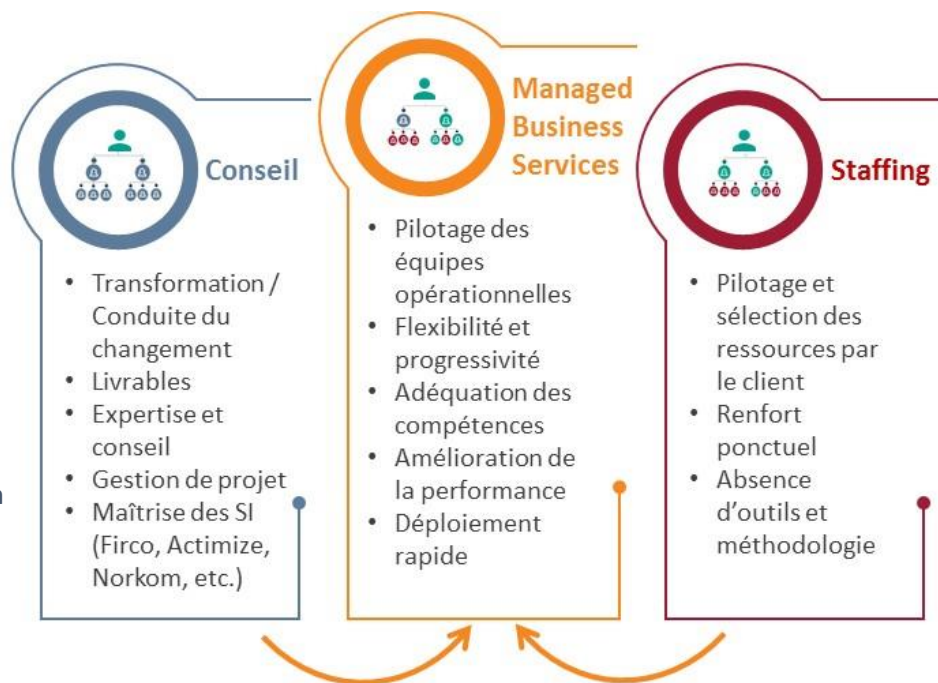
Conseil

- Transformation / Conduite du changement
- Livrables
- Expertise et conseil
- Gestion de projet
- Maîtrise des SI (Firco, Actimize, Norkom, etc.)

Managed Business Services

- Pilotage des équipes opérationnelles
- Flexibilité et progressivité
- Adéquation des compétences
- Amélioration de la performance
- Déploiement rapide

Staffing

- Pilotage et sélection des ressources par le client
- Renfort ponctuel
- Absence d'outils et méthodologie